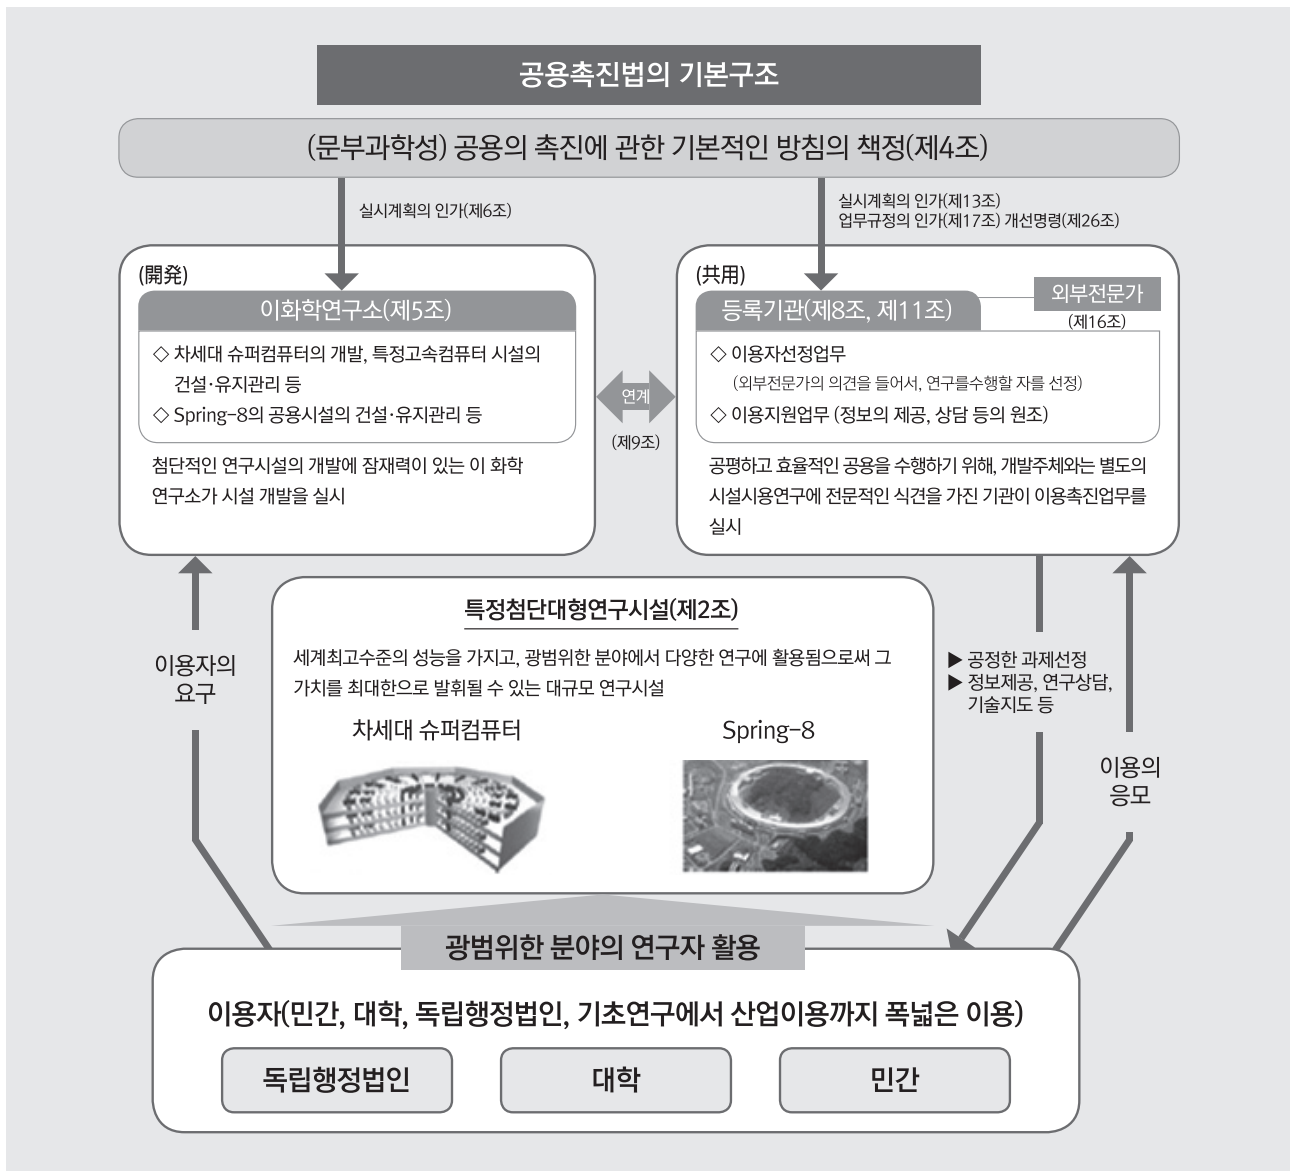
공용촉진법의 기본구조

(문부과학성) 공용의 촉진에 관한 기본적인 방침의 책정(제4조)

실시계획의 인가(제6조)

실시계획의 인가(제13조)
업무규정의 인가(제17조) 개선명령(제26조)

(開発)

이화학연구소(제5조)

◇ 차세대 슈퍼컴퓨터의 개발, 특정고속컴퓨터 시설의 건설·유지관리 등
◇ Spring-8의 공용시설의 건설·유지관리 등

첨단적인 연구시설의 개발에 잠재력이 있는 이 화학연구소가 시설 개발을 실시

연계
(제9조)

(共用)

등록기관(제8조, 제11조)

외부전문가
(제16조)

◇ 이용자선정업무
(외부전문가의 의견을 들어서, 연구를수행할 자를 선정)
◇ 이용지원업무 (정보의 제공, 상담 등의 원조)

공평하고 효율적인 공용을 수행하기 위해, 개발주체와는 별도의 시설시용연구에 전문적인 식견을 가진 기관이 이용촉진업무를 실시

이용자의 요구

특정첨단대형연구시설(제2조)

세계최고수준의 성능을 가지고, 광범위한 분야에서 다양한 연구에 활용됨으로써 그 가치를 최대한으로 발휘될 수 있는 대규모 연구시설

차세대 슈퍼컴퓨터

Spring-8

▶ 공정한 과제선정
▶ 정보제공, 연구상담, 기술지도 등

이용의 응모

광범위한 분야의 연구자 활용

이용자(민간, 대학, 독립행정법인, 기초연구에서 산업이용까지 폭넓은 이용)

독립행정법인

대학

민간